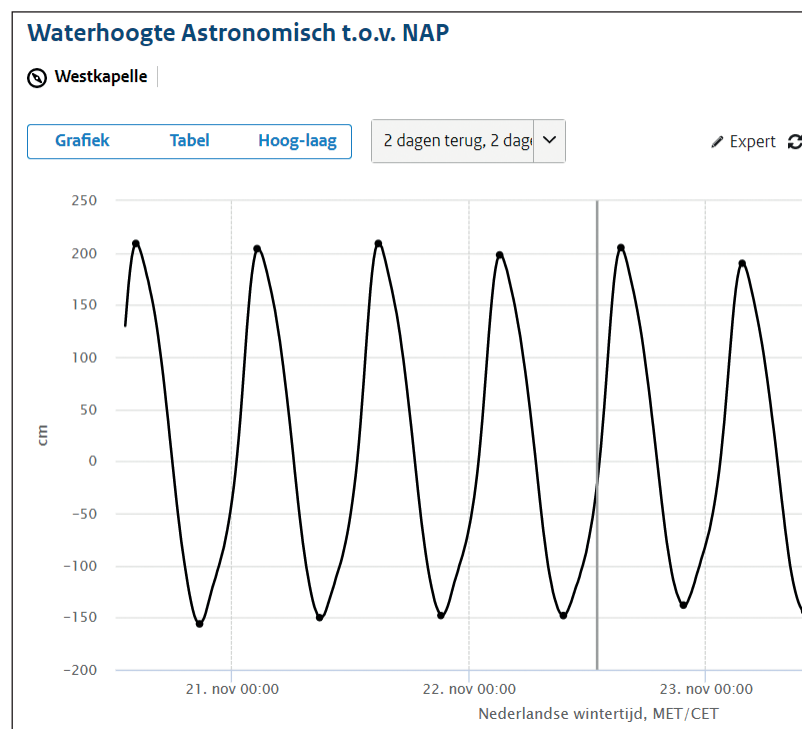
Waterhoogte Astronomisch t.o.v. NAP

Westkapelle

Grafiek Tabel Hoog-laag

2 dagen terug, 2 dag

Expert

250
200
150
100
50
0
−50
−100
−150
−200

cm

21. nov 00:00
22. nov 00:00
23. nov 00:00

Nederlandse wintertijd, MET/CET